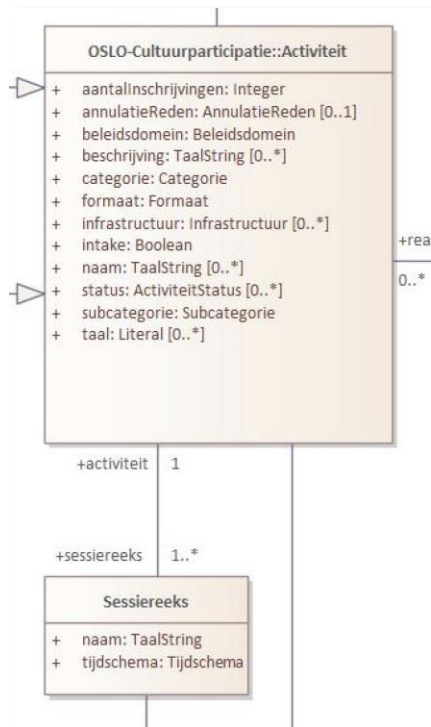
OSLO-Cultuurparticipatie::Activiteit

+ aantalInschrijvingen: Integer
+ annulatieReden: AnnulatieReden [0..1]
+ beleidsdomein: Beleidsdomein
+ beschrijving: TaalString [0..*]
+ categorie: Categorie
+ formaat: Formaat
+ infrastructuur: Infrastructuur [0..*]
+ intake: Boolean
+ naam: TaalString [0..*]
+ status: ActiviteitStatus [0..*]
+ subcategorie: Subcategorie
+ taal: Literal [0..*]

+rea

0..*

+activiteit 1

+sessiereeks 1..*

Sessiereeks

+ naam: TaalString
+ tijdschema: Tijdschema